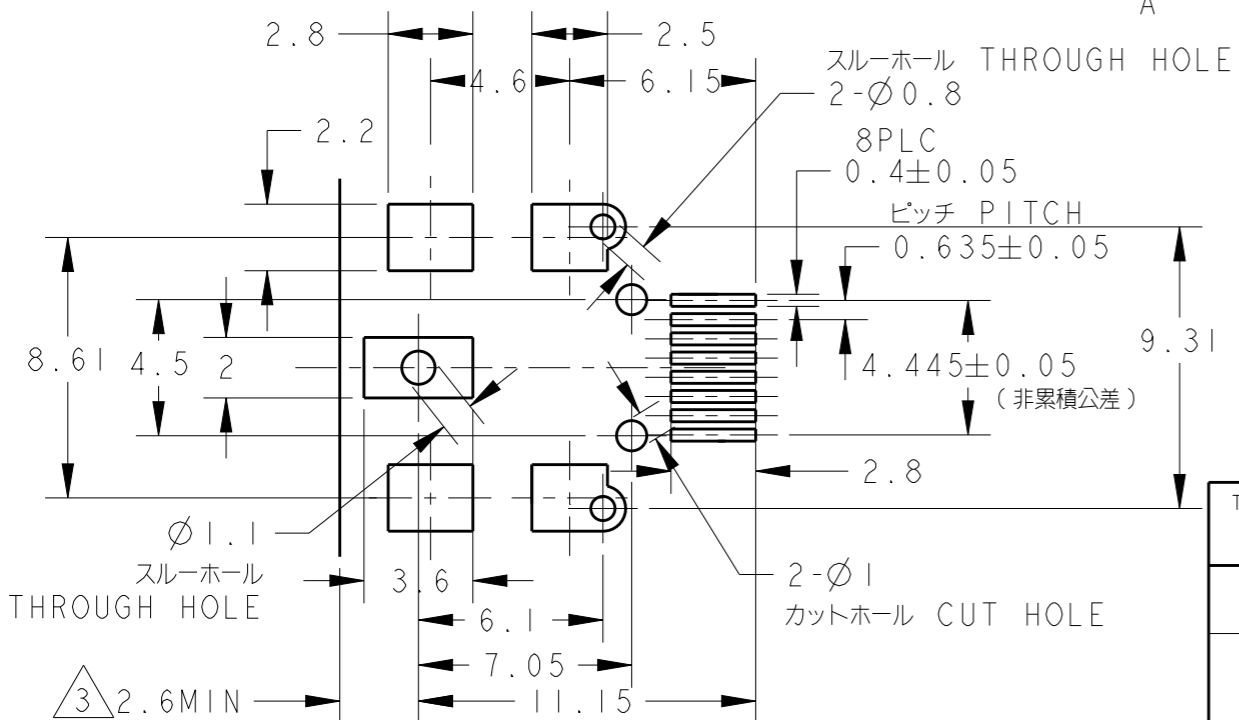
A

2.8

2.5

4.6

6.15

スルーホール THROUGH HOLE
2-$\varnothing$0.8

8PLC
0.4$\pm$0.05

ピッチ PITCH
0.635$\pm$0.05

2.2

8.61

4.5

2

9.31

4.445$\pm$0.05
(非累積公差)

2.8

$\varnothing$1.1
スルーホール
THROUGH HOLE

3.6

2-$\varnothing$1
カットホール CUT HOLE

6.1

7.05

3 2.6MIN

11.15

T